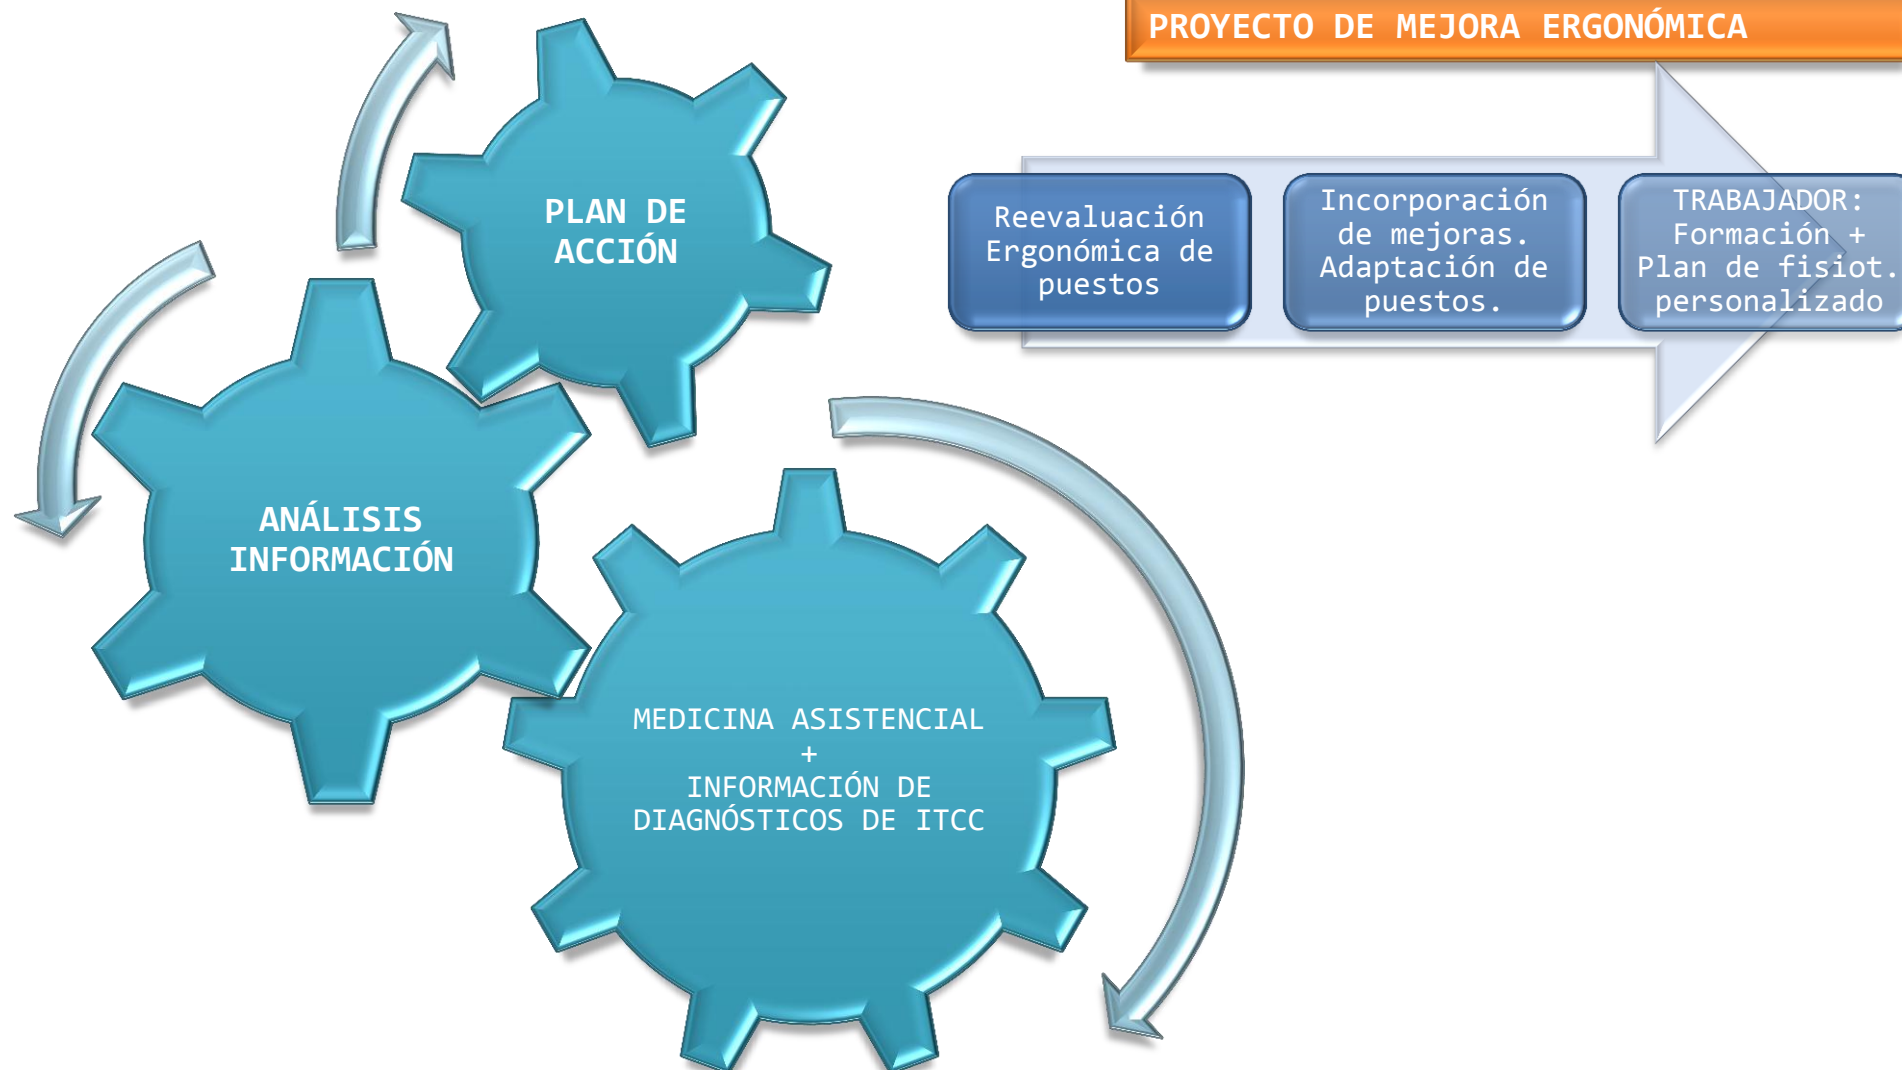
PROYECTO DE MEJORA ERGONÓMICA

Reevaluación Ergonómica de puestos

Incorporación de mejoras. Adaptación de puestos.

TRABAJADOR: Formación + Plan de fisiot. personalizado

PLAN DE ACCIÓN

ANÁLISIS INFORMACIÓN

MEDICINA ASISTENCIAL + INFORMACIÓN DE DIAGNÓSTICOS DE ITCC